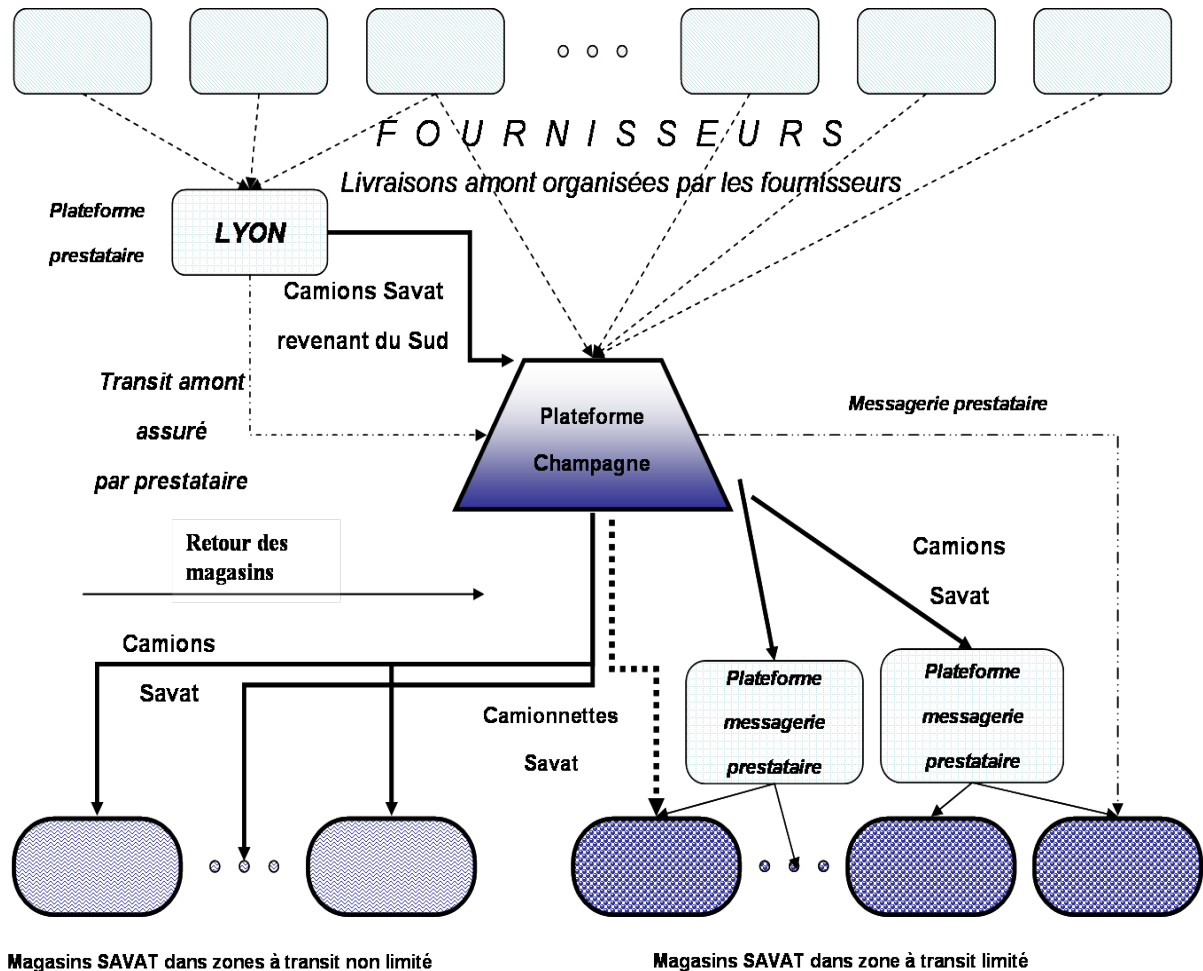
F O U R N I S S E U R S

Livraisons amont organisées par les fournisseurs

Plateforme prestataire

LYON

Camions Savat revenant du Sud

Transit amont assuré par prestataire

Plateforme Champagne

Messagerie prestataire

Retour des magasins

Camions Savat

Camions Savat

Camionnettes Savat

Plateforme messagerie prestataire

Plateforme messagerie prestataire

Magasins SAVAT dans zones à transit non limité

Magasins SAVAT dans zone à transit limité